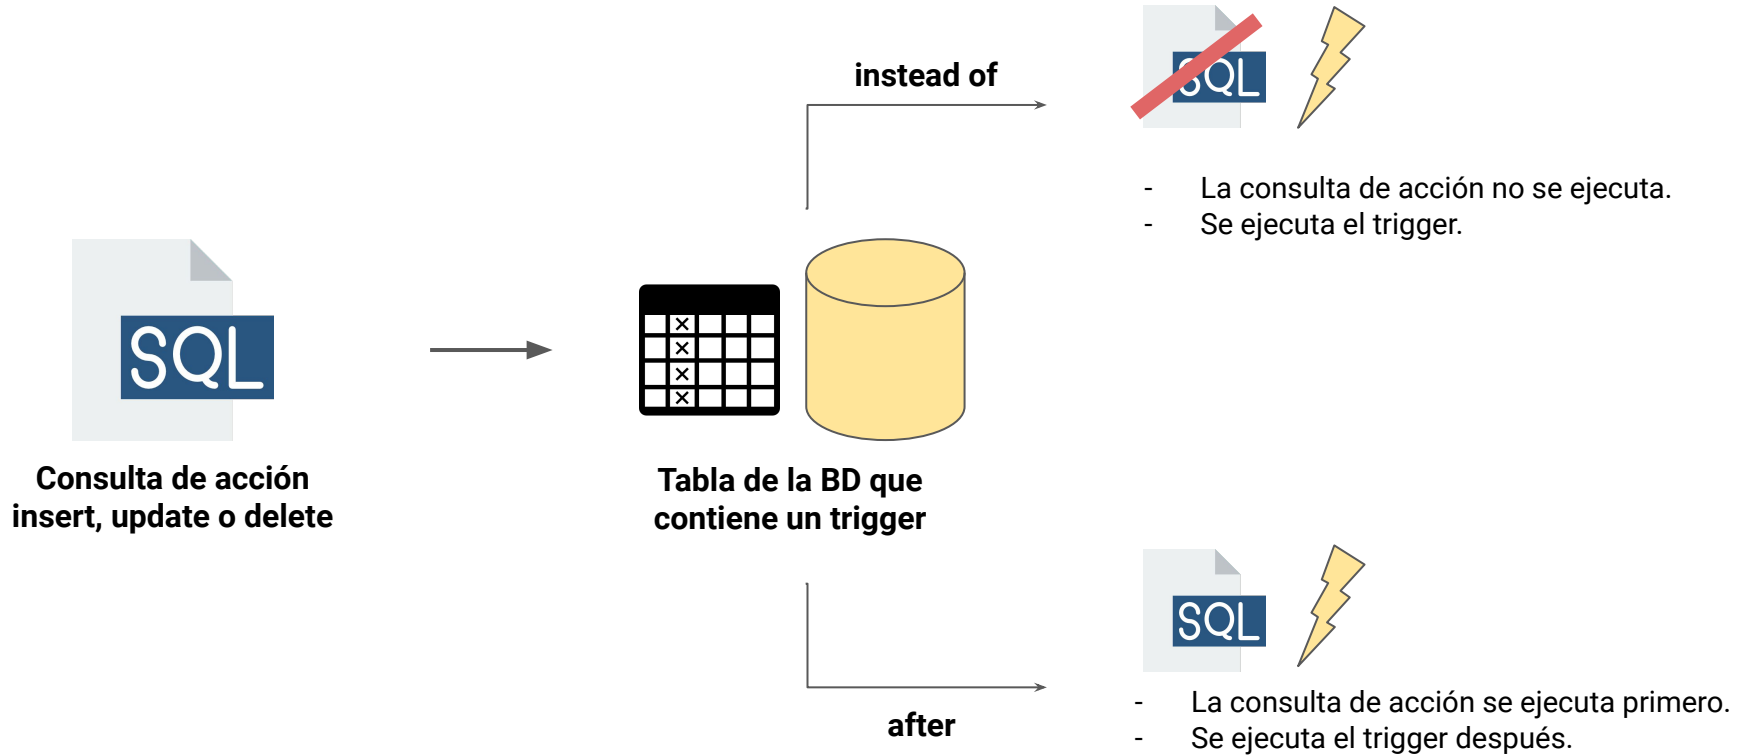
SQL

Consulta de acción insert, update o delete

Tabla de la BD que contiene un trigger

instead of

SQL

- La consulta de acción no se ejecuta.
- Se ejecuta el trigger.

SQL

after

- La consulta de acción se ejecuta primero.
- Se ejecuta el trigger después.